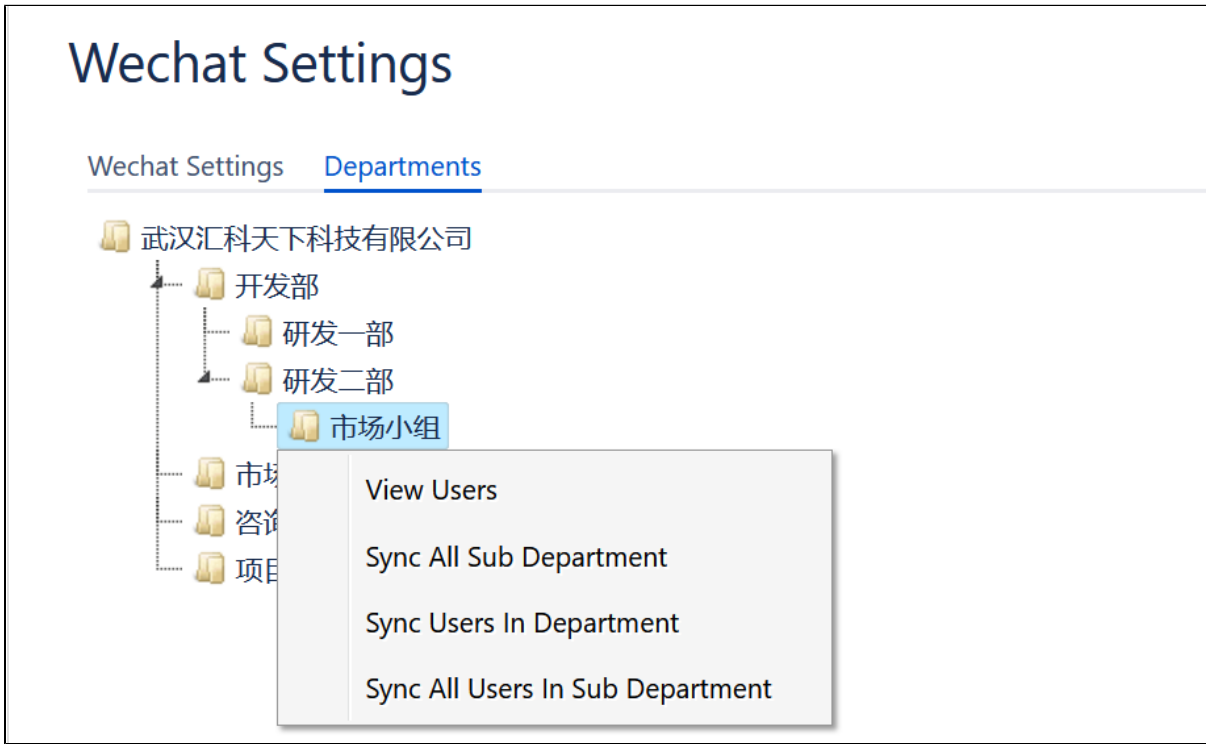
Wechat Settings

Wechat Settings
Departments

武汉汇科天下科技有限公司
开发部
研发一部
研发二部
市场小组
市场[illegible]
咨询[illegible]
项目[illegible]

View Users
Sync All Sub Department
Sync Users In Department
Sync All Users In Sub Department